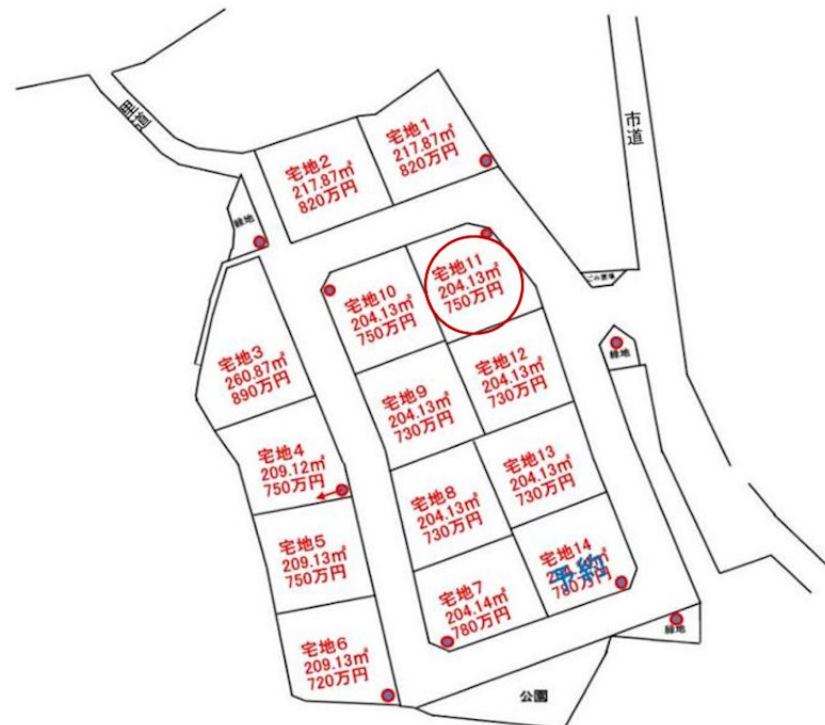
市道

市道

宅地2
217.87㎡
820万円

宅地1
217.87㎡
820万円

緑地

ごみ置場

宅地10
204.13㎡
750万円

宅地11
204.13㎡
750万円

緑地

宅地3
260.87㎡
890万円

宅地12
204.13㎡
730万円

宅地9
204.13㎡
730万円

宅地4
209.12㎡
750万円

宅地13
204.13㎡
730万円

宅地8
204.13㎡
730万円

宅地5
209.13㎡
750万円

宅地14
204.13㎡
780万円
予約

宅地7
204.14㎡
780万円

緑地

宅地6
209.13㎡
720万円

公園